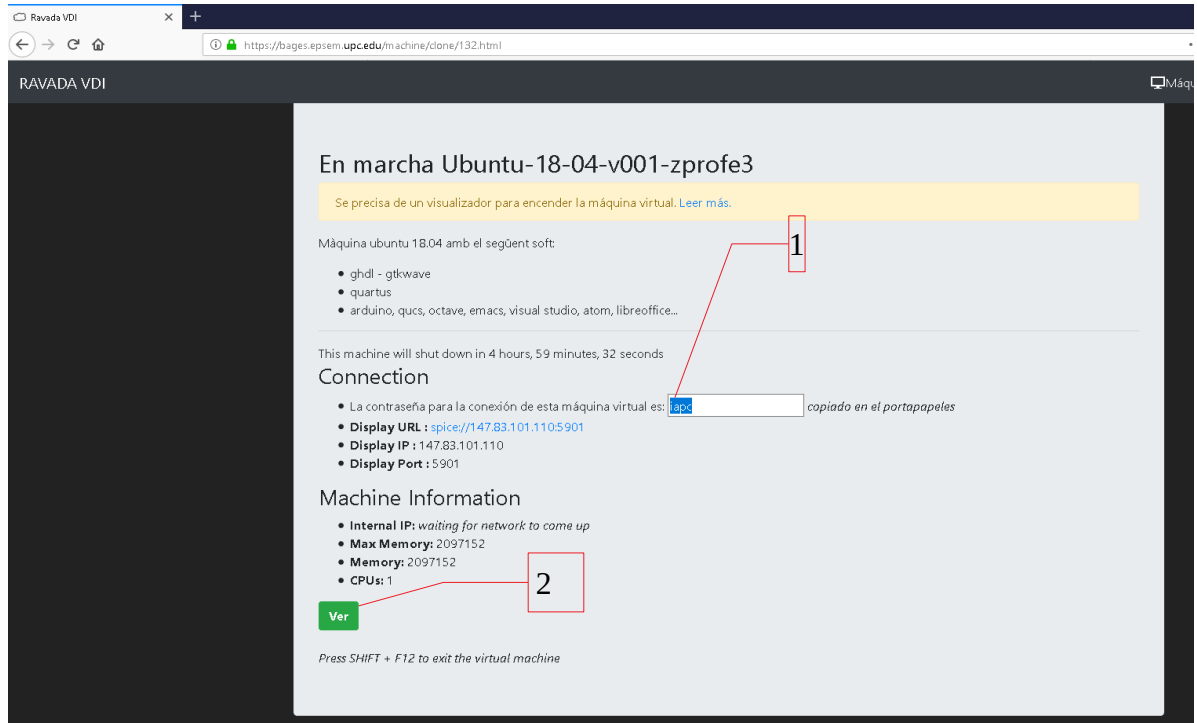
Ravada VDI

https://bages.epsem.upc.edu/machine/clone/132.html

RAVADA VDI

Máqu

En marcha Ubuntu-18-04-v001-zprofe3

Se precisa de un visualizador para encender la máquina virtual. Leer más.

Màquina ubuntu 18.04 amb el següent soft:

- ghdl - gtkwave
- quartus
- arduino, qucs, octave, emacs, visual studio, atom, libreoffice...

1

This machine will shut down in 4 hours, 59 minutes, 32 seconds

Connection

- La contraseña para la conexión de esta máquina virtual es: iapc copiado en el portapapeles
- **Display URL :** spice://147.83.101.110:5901
- **Display IP :** 147.83.101.110
- **Display Port :** 5901

Machine Information

- **Internal IP:** waiting for network to come up
- **Max Memory:** 2097152
- **Memory:** 2097152
- **CPUs:** 1

2

Ver

Press SHIFT + F12 to exit the virtual machine